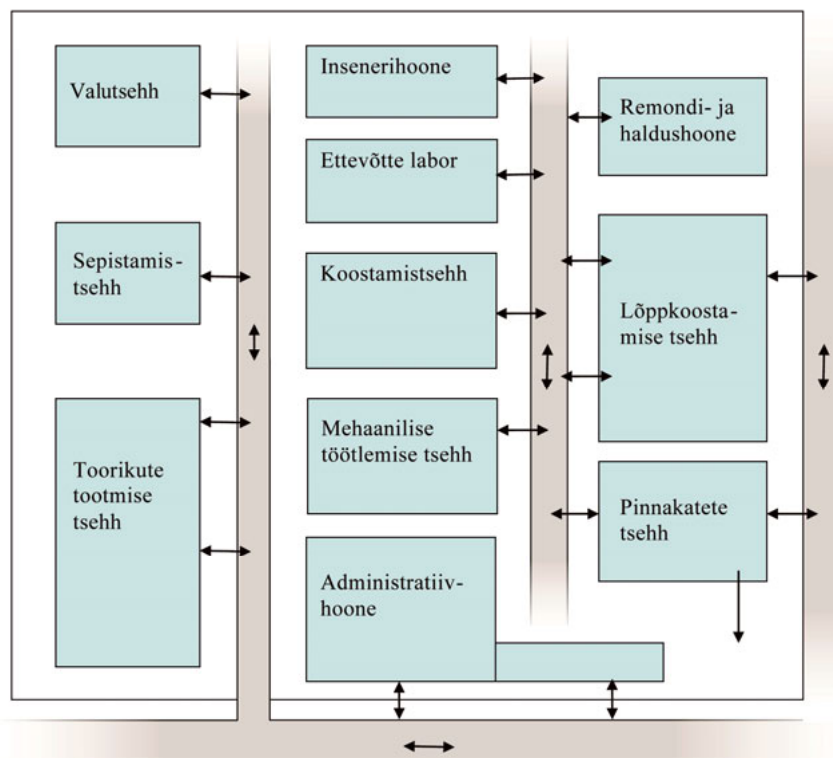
Valutsehh

Sepistamistsehh

Toorikute tootmise tsehh

Insenerihoone

Ettevõtte labor

Koostamistsehh

Mehaanilise töötlemise tsehh

Administratiivhoone

Remondi- ja haldushoone

Lõppkoostamise tsehh

Pinnakatete tsehh